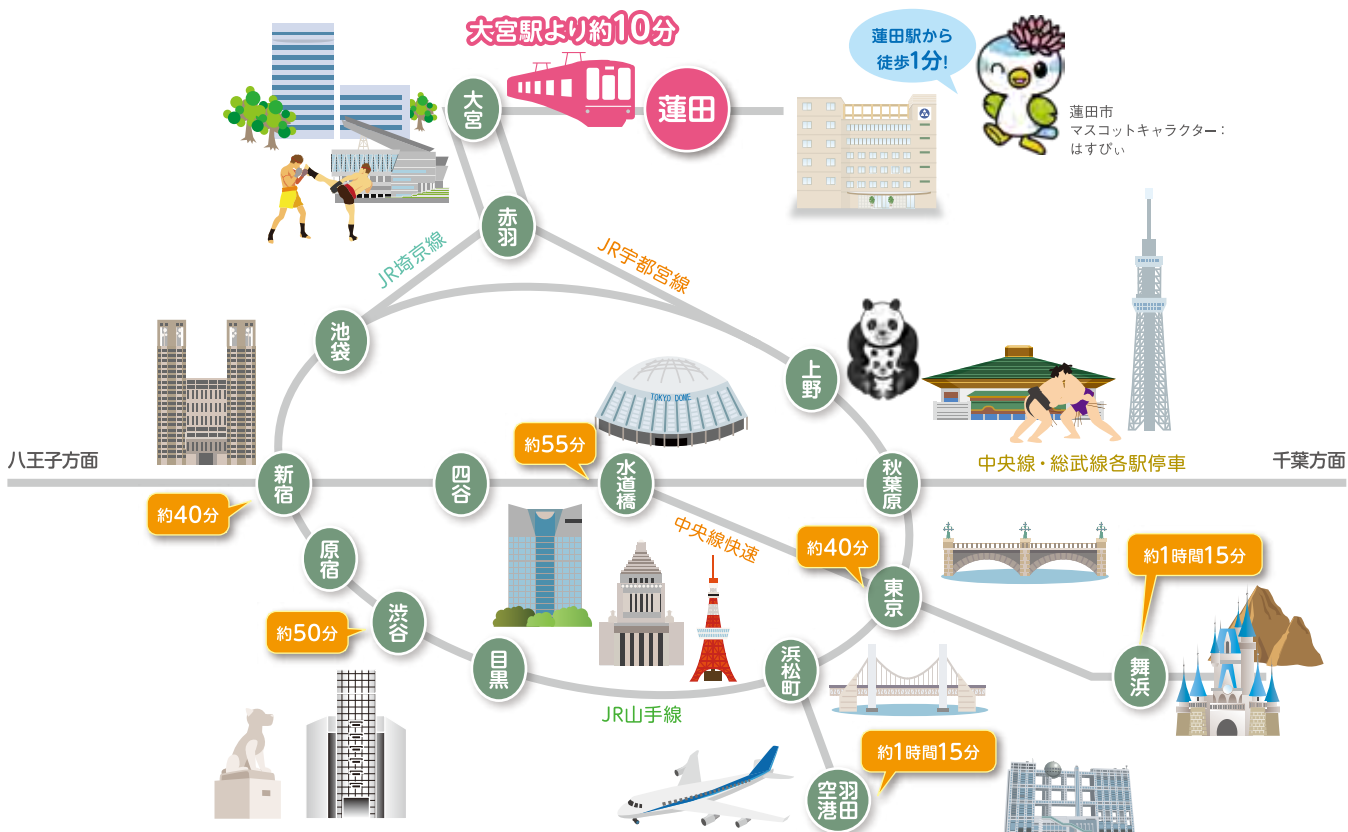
大宮駅より約10分

大宮

蓮田

蓮田駅から徒歩1分!

蓮田市
マスコットキャラクター：
はすぴぃ

赤羽

JR埼京線

JR宇都宮線

池袋

上野

TOKYO DOME

八王子方面

新宿

四谷

約55分

水道橋

秋葉原

中央線・総武線各駅停車

千葉方面

約40分

原宿

中央線快速

約40分

東京

約1時間15分

約50分

渋谷

目黒

浜松町

舞浜

JR山手線

約1時間15分

羽田空港